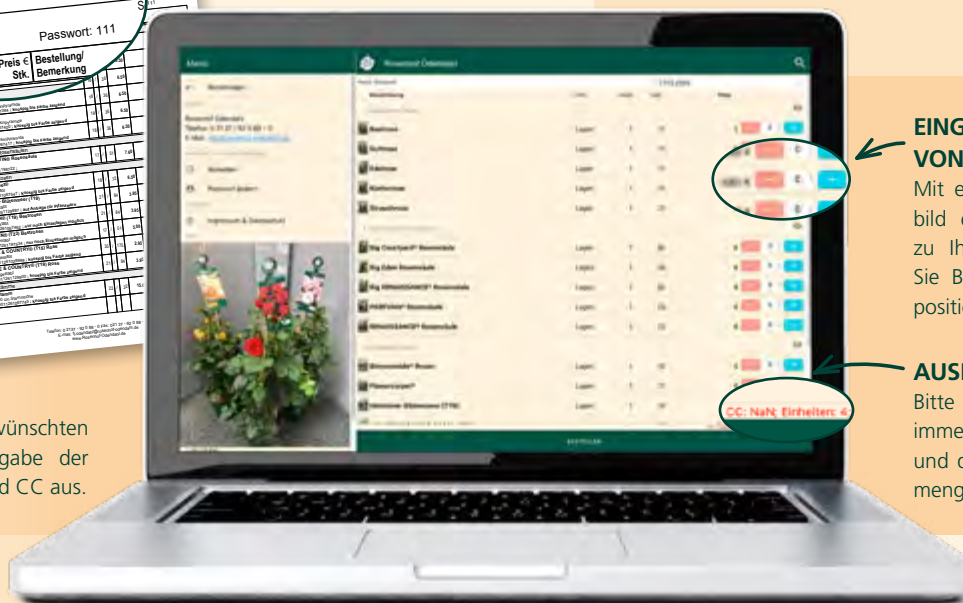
Passwort: 111

Preis € Stk.

Bestellung/ Bemerkung

wünschten
gabe der
d CC aus.

Menü

Rosenhof Ödendorf

Rosenhof Ödendorf

Impressum & Datenschutz

CC: NaN; Einheiten: 4

BESTELLEN

EING
VON
Mit e
bild
zu Ih
Sie B
positi

AUS
Bitte
imme
und d
meng